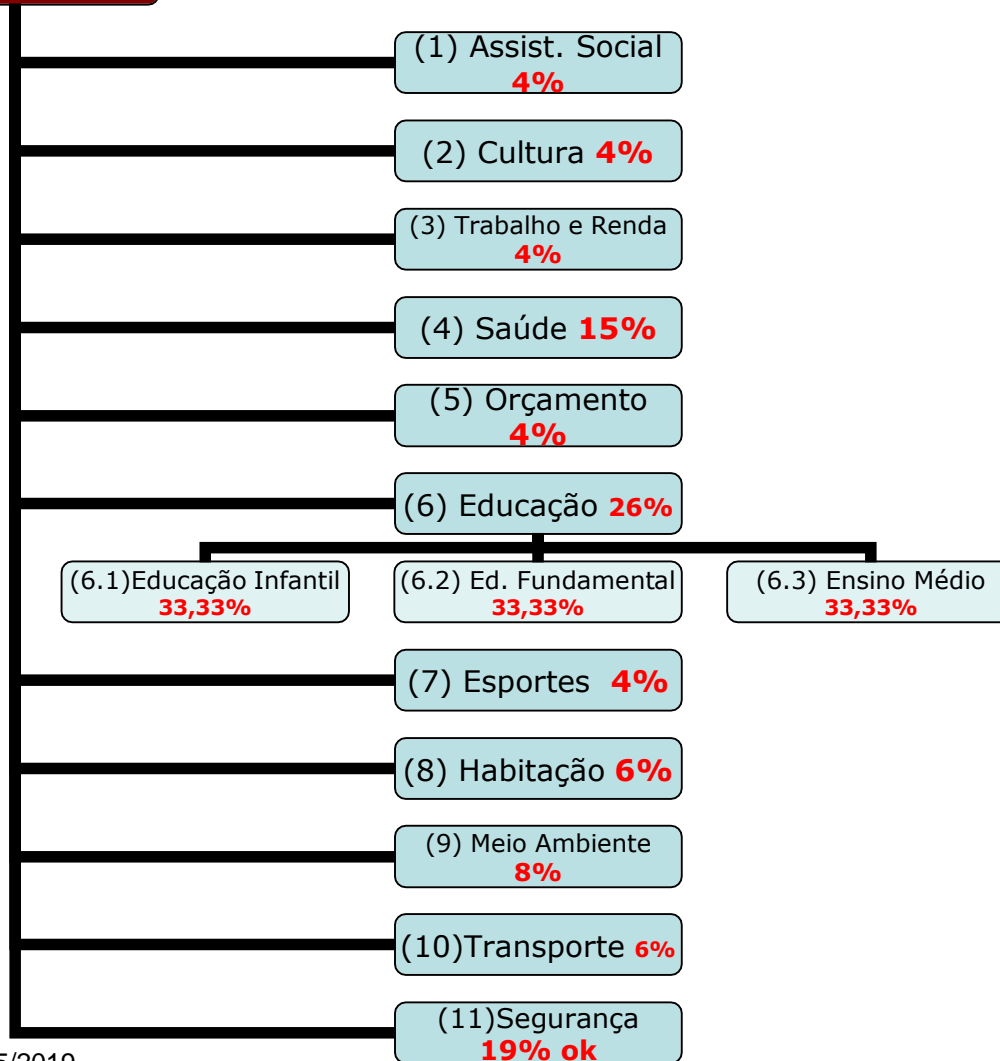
(1) Assist. Social 4%

(2) Cultura 4%

(3) Trabalho e Renda 4%

(4) Saúde 15%

(5) Orçamento 4%

(6) Educação 26%

(6.1)Educação Infantil 33,33%

(6.2) Ed. Fundamental 33,33%

(6.3) Ensino Médio 33,33%

(7) Esportes 4%

(8) Habitação 6%

(9) Meio Ambiente 8%

(10)Transporte 6%

(11)Segurança 19% ok

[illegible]5/2019